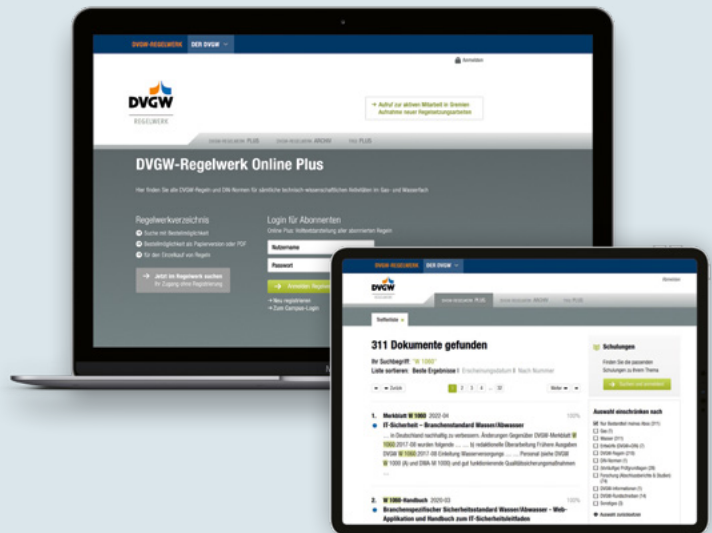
DVGW-REGELWERK DER DVGW

Anmelden

DVGW
REGELWERK

Aufruf zur aktiven Mitarbeit in Gremien
Aufnahme neuer Regelsetzungsarbeiten

DVGW-REGELWERK PLUS DVGW-REGELWERK ARCHIV DVGW PLUS

DVGW-Regelwerk Online Plus

Hier finden Sie alle DVGW Regeln und DIN-Normen für sämtliche technisch-wissenschaftlichen Hilfsmittel im Gas- und Wasserfach

Regelwerkverzeichnis
Suche mit Bestellmöglichkeit
Bestellmöglichkeit als Papierversion oder PDF
für den Einzelkauf von Regeln

Jetzt im Regelwerk suchen
Ihr Zugang ohne Registrierung

Login für Abonnenten
Online Plus: Volltextdarstellung aller abonnierten Regeln

Nutzername
Passwort

Anmelden Regelwerk

Neu registrieren
Zum Campus-Login

DVGW-REGELWERK DER DVGW

Anmelden

DVGW

DVGW-REGELWERK PLUS DVGW-REGELWERK ARCHIV DVGW PLUS

Trefferliste

311 Dokumente gefunden

Ihr Suchbegriff: "W 1000"
Liste sortieren: Beste Ergebnisse | Erscheinungsdatum | Nach Nummer

Zurück 1 2 3 4 ... 32 Weiter

1. Merkblatt W 1060 2022-04
IT-Sicherheit – Branchenstandard Wasser/Abwasser
... in Deutschland nachhaltig zu verbessern. Änderungen Gegenüber DVGW-Merkblatt W 1060:2017-08 wurden folgende ... ... b) redaktionelle Überarbeitung Frühere Ausgaben DVGW W 1060:2017-08 Einleitung Wasserversorgungs ... ... Personal (siehe DVGW W 1000 (A) und DWA-M 1000) und gut funktionierende Qualitätssicherungsmaßnahmen ...

100%

2. W 1060-Handbuch 2020-03
Branchenspezifischer Sicherheitsstandard Wasser/Abwasser – Web-Applikation und Handbuch zum IT-Sicherheitsleitfaden

Schulungen
Finden Sie die passenden Schulungen zu Ihrem Thema
Suchen und anmelden

Auswahl einschränken nach
Nur Bestandteil meines Abos (311)
Gas (7)
Wasser (311)
Entwürfe DVGW-DIN (7)
DVGW-Regeln (279)
DIN-Normen (1)
Vorläufige Prüfgrundlagen (29)
Forschung (Abschlussberichte & Studien) (74)
DVGW-Informationen (7)
DVGW-Rundschreiben (14)
Sonstiges (3)
Auswahl zurücksetzen